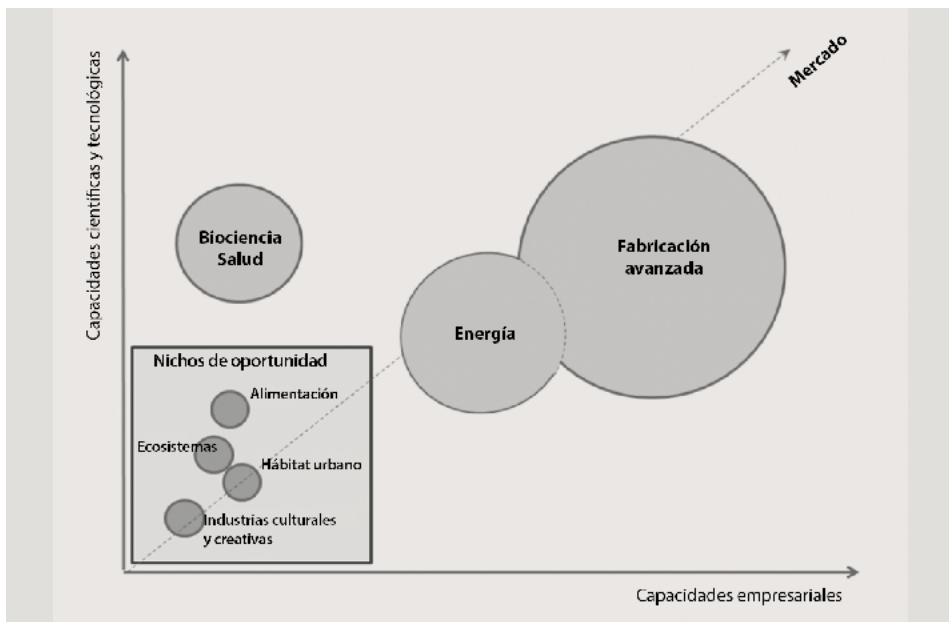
Capacidades científicas y tecnológicas

Mercado

Biociencia
Salud

Fabricación
avanzada

Energía

Nichos de oportunidad

Alimentación

Ecosistemas

Hábitat urbano

Industrias culturales
y creativas

Capacidades empresariales